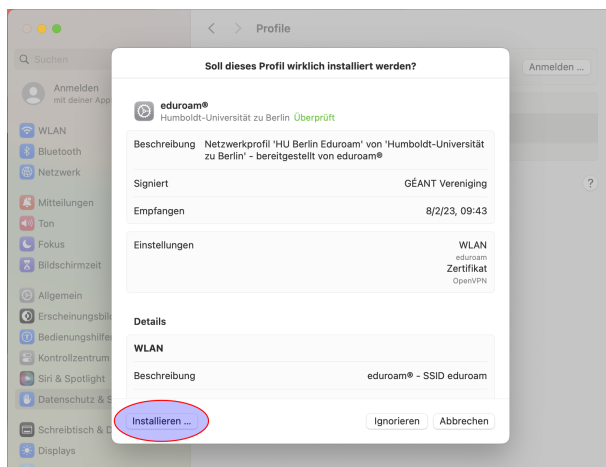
Profile

Suchen

Anmelden
mit deiner Appl

Anmelden ...

WLAN
Bluetooth
Netzwerk

Mitteilungen
Ton
Fokus
Bildschirmzeit

Allgemein
Erscheinungsbild
Bedienungshilfen
Kontrollzentrum
Siri & Spotlight
Datenschutz & S

Schreibtisch & D
Displays

?

Soll dieses Profil wirklich installiert werden?

eduroam®
Humboldt-Universität zu Berlin Überprüft

| | |
|---|---|
| Beschreibung | Netzwerkprofil 'HU Berlin Eduroam' von 'Humboldt-Universität zu Berlin' - bereitgestellt von eduroam® |
| Signiert | GÉANT Vereniging |
| Empfangen | 8/2/23, 09:43 |

| | |
|---|---|
| Einstellungen | WLAN<br>eduroam<br>Zertifikat<br>OpenVPN |

Details

WLAN

| | |
|---|---|
| Beschreibung | eduroam® - SSID eduroam |

Installieren ...

Ignorieren Abbrechen